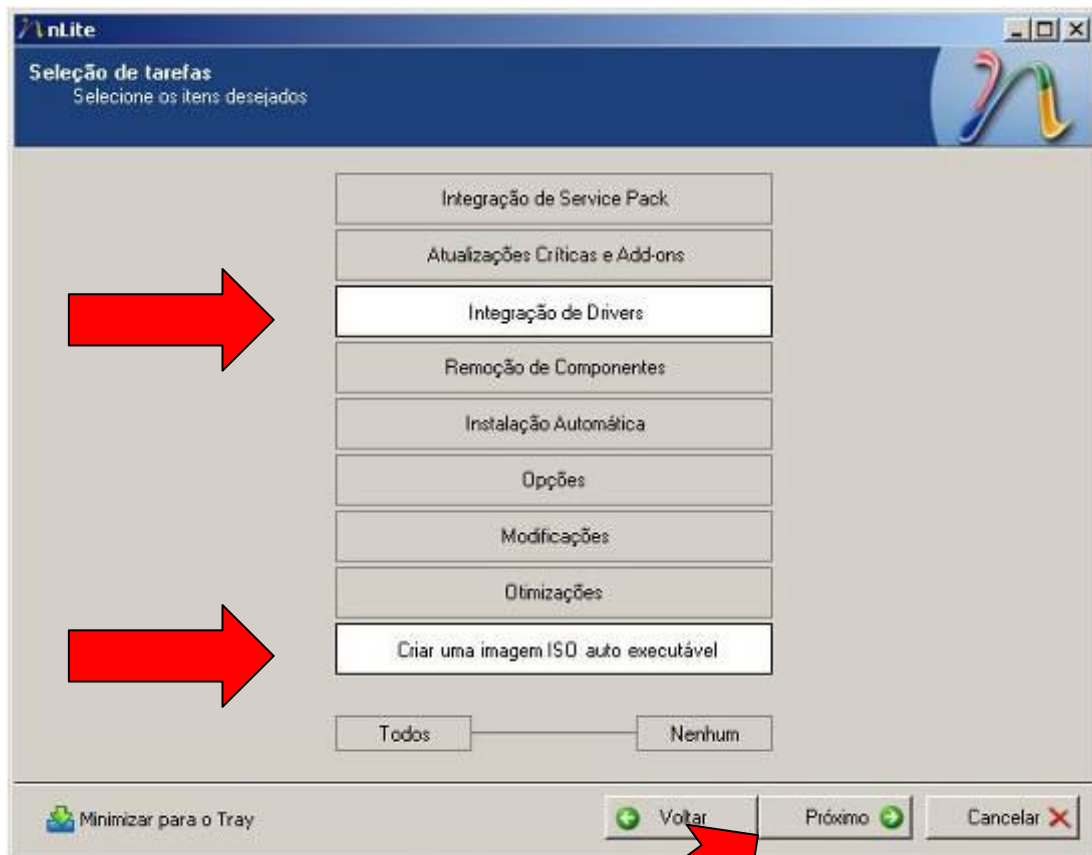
nLite

Seleção de tarefas
Selecione os itens desejados

Integração de Service Pack

Atualizações Críticas e Add-ons

Integração de Drivers

Remoção de Componentes

Instalação Automática

Opções

Modificações

Otimizações

Criar uma imagem ISO auto executável

Todos

Nenhum

Minimizar para o Tray

Voltar

Próximo

Cancelar